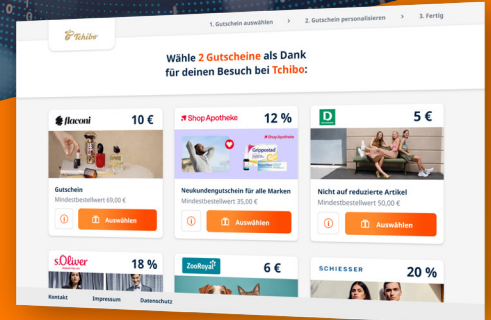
Tchibo

1. Gutschein auswählen > 2. Gutschein personalisieren > 3. Fertig

Wähle 2 Gutscheine als Dank für deinen Besuch bei Tchibo:

flaconi 10 €

Gutschein
Mindestbestellwert 69,00 €

Auswählen

Shop Apotheke 12 %

Shop Apotheke

Grippostad

Neukundengutschein für alle Marken
Mindestbestellwert 35,00 €

Auswählen

D 5 €

Nicht auf reduzierte Artikel
Mindestbestellwert 50,00 €

Auswählen

s.Oliver 18 %

ZooRoyal 6 €

SCHIESSER 20 %

Kontakt Impressum Datenschutz